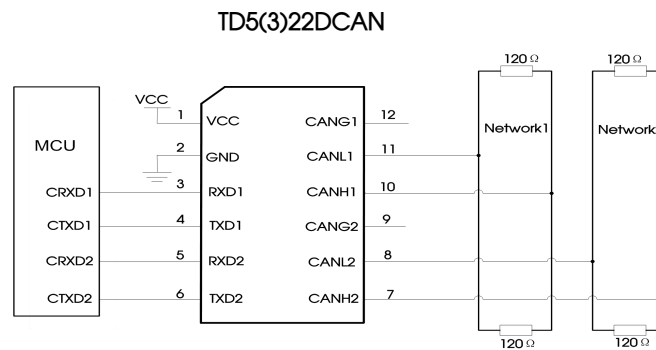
TD5(3)22DCAN

120 Ω

120 Ω

VCC

MCU

1 VCC

CANG1 12

Network1

Network

2 GND

CANL1 11

CRXD1

3 RXD1

CANH1 10

CTXD1

4 TXD1

CANG2 9

CRXD2

5 RXD2

CANL2 8

CTXD2

6 TXD2

CANH2 7

120 Ω

120 Ω